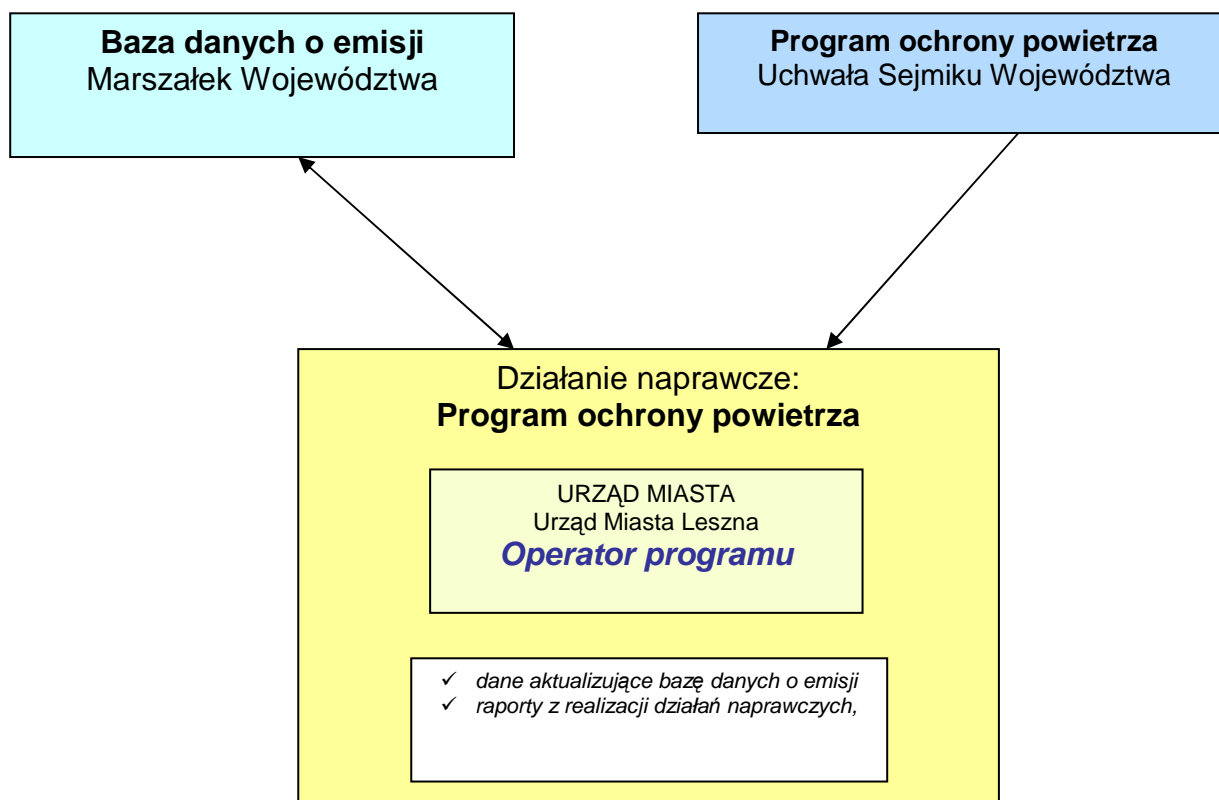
**Baza danych o emisji**
Marszałek Województwa

**Program ochrony powietrza**
Uchwała Sejmiku Województwa

Działanie naprawcze:
**Program ochrony powietrza**

URZĄD MIASTA
Urząd Miasta Leszna
***Operator programu***

✓ *dane aktualizujące bazę danych o emisji*
✓ *raporty z realizacji działań naprawczych,*